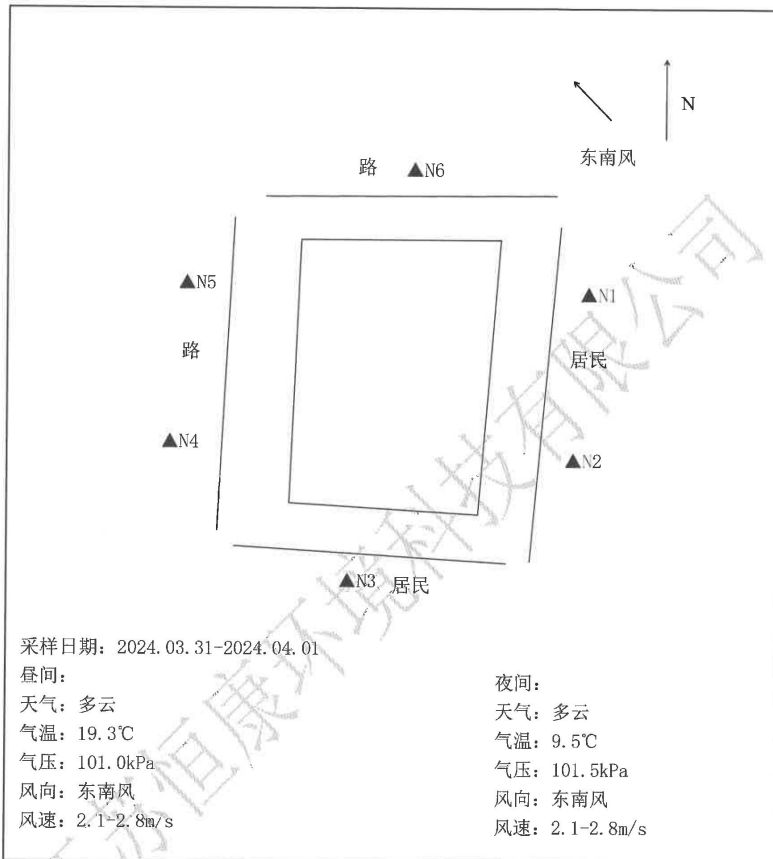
N

东南风

路 ▲N6

▲N5

路

▲N1

居民

▲N4

▲N2

▲N3 居民

采样日期：2024.03.31-2024.04.01
昼间：
天气：多云
气温：19.3℃
气压：101.0kPa
风向：东南风
风速：2.1-2.8m/s

夜间：
天气：多云
气温：9.5℃
气压：101.5kPa
风向：东南风
风速：2.1-2.8m/s

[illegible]恒康环境科技有限公司